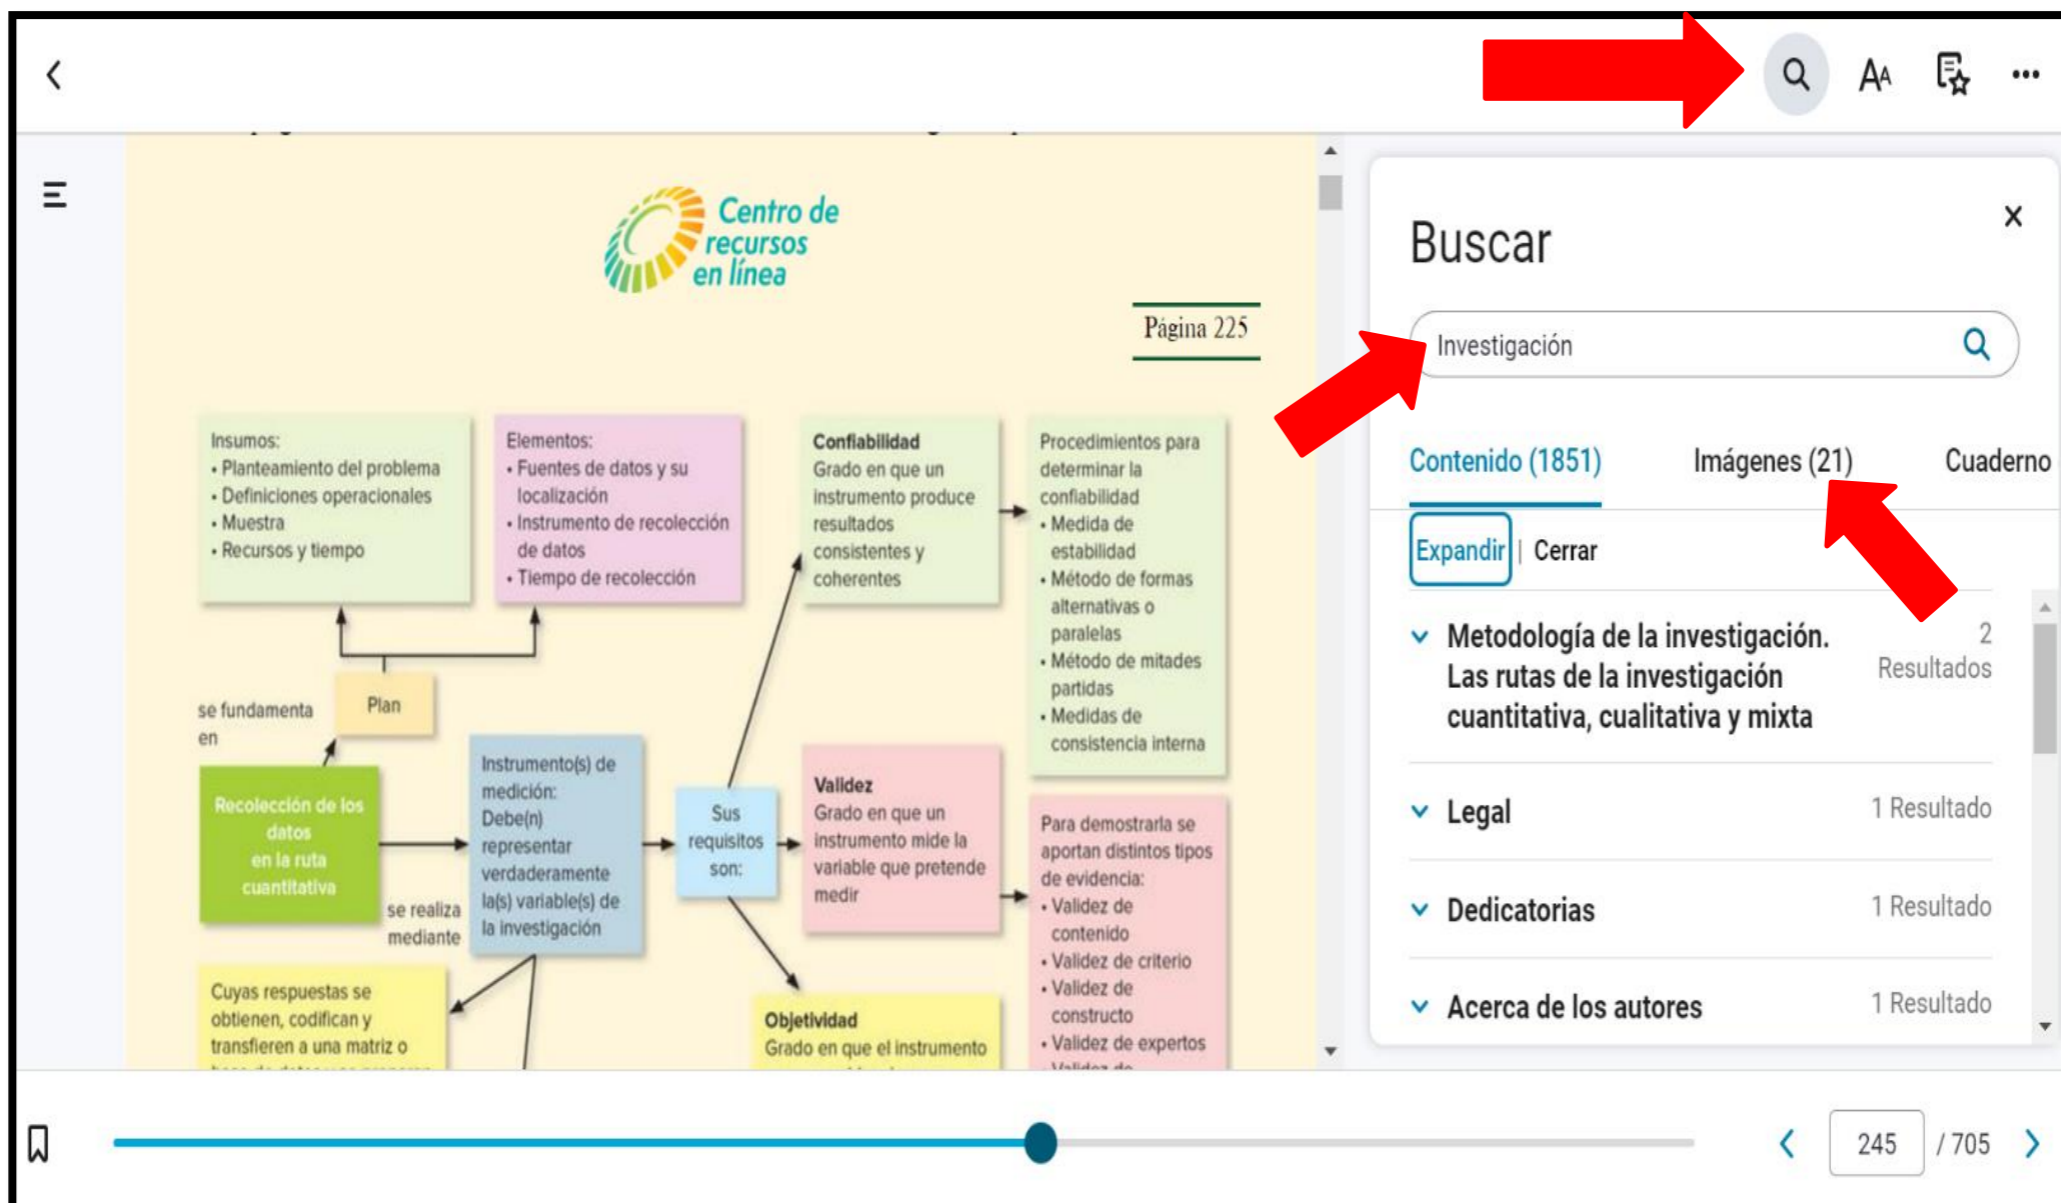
Centro de recursos en línea

Página 225

Insumos:
• Planteamiento del problema
• Definiciones operacionales
• Muestra
• Recursos y tiempo

Elementos:
• Fuentes de datos y su localización
• Instrumento de recolección de datos
• Tiempo de recolección

Confiabilidad
Grado en que un instrumento produce resultados consistentes y coherentes

Procedimientos para determinar la confiabilidad
• Medida de estabilidad
• Método de formas alternativas o paralelas
• Método de mitades partidas
• Medidas de consistencia interna

se fundamenta en

Plan

Recolección de los datos en la ruta cuantitativa

se realiza mediante

Instrumento(s) de medición:
Debe(n) representar verdaderamente la(s) variable(s) de la investigación

Sus requisitos son:

Validez
Grado en que un instrumento mide la variable que pretende medir

Para demostrarla se aportan distintos tipos de evidencia:
• Validez de contenido
• Validez de criterio
• Validez de constructo
• Validez de expertos
• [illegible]

Cuyas respuestas se obtienen, codifican y transfieren a una matriz o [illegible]

Objetividad
Grado en que el instrumento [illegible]

Buscar

×

Investigación

Contenido (1851)
Imágenes (21)
Cuaderno

Expandir | Cerrar

Metodología de la investigación. Las rutas de la investigación cuantitativa, cualitativa y mixta
2 Resultados

Legal
1 Resultado

Dedicatorias
1 Resultado

Acerca de los autores
1 Resultado

245 / 705